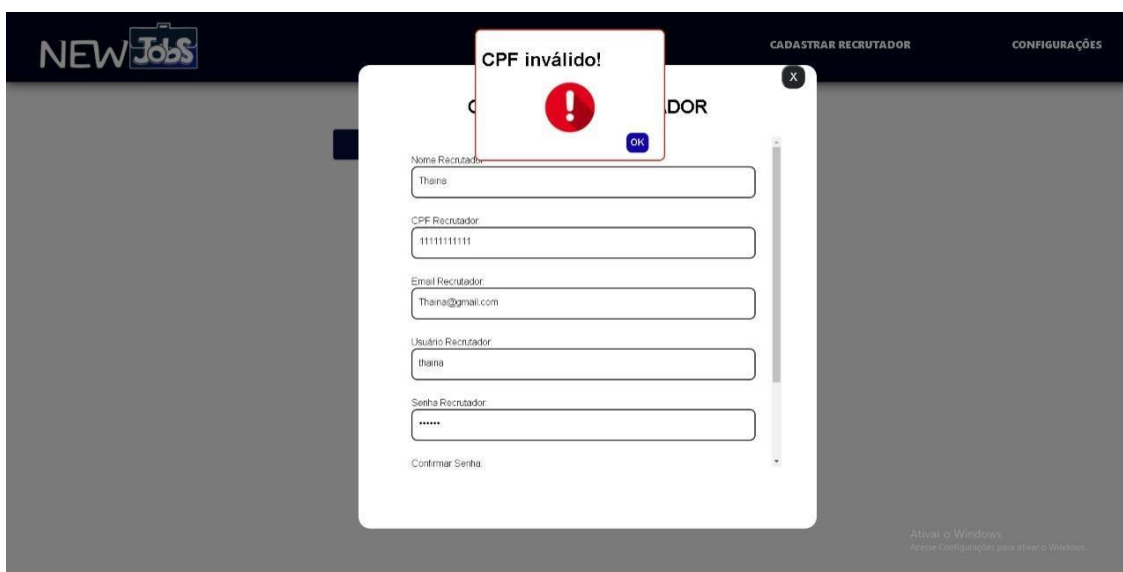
NEW Jobs

CADASTRAR RECRUTADOR

CONFIGURAÇÕES

CPF inválido!

!

OK

X

C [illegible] DOR

Nome Recrutador:

Thaina

CPF Recrutador:

11111111111

Email Recrutador:

Thaina@gmail.com

Usuário Recrutador:

thaina

Senha Recrutador:

••••••

Confirmar Senha:

Ativar o Windows
Acesse Configurações para ativar o Windows.